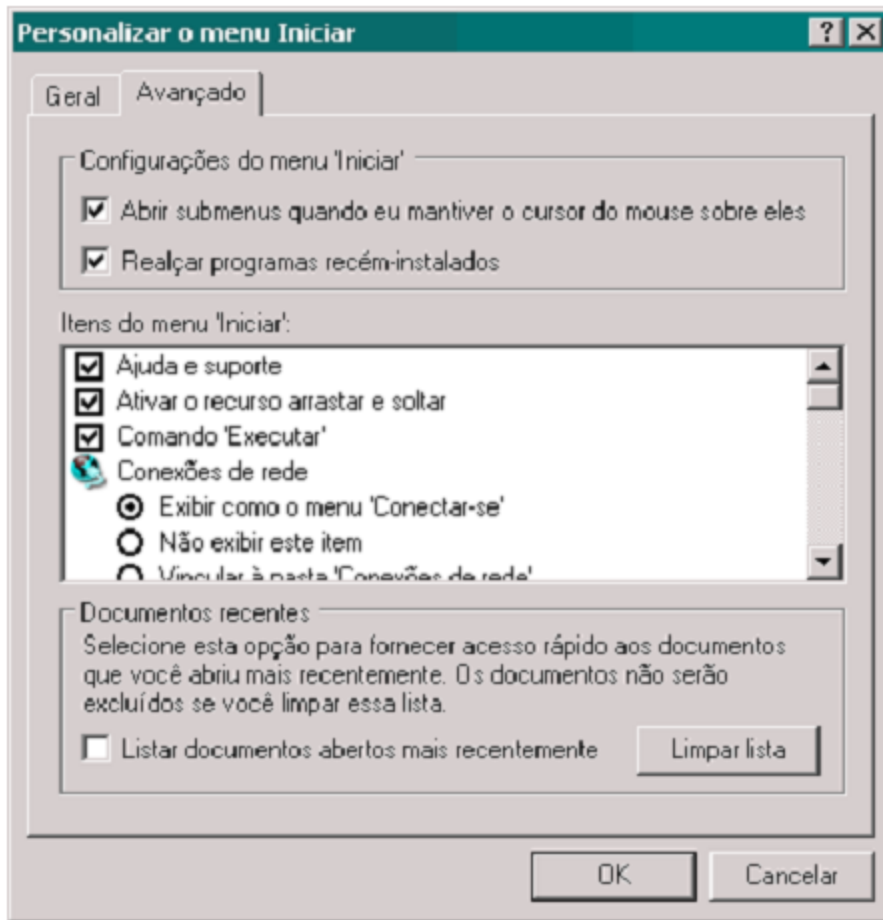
Personalizar o menu Iniciar

?

Geral

Avançado

Configurações do menu 'Iniciar'

Abrir submenus quando eu mantiver o cursor do mouse sobre eles

Realçar programas recém-instalados

Itens do menu 'Iniciar':

Ajuda e suporte

Ativar o recurso arrastar e soltar

Comando 'Executar'

Conexões de rede

Exibir como o menu 'Conectar-se'

Não exibir este item

Vincular à pasta 'Conexões de rede'

Documentos recentes

Selecione esta opção para fornecer acesso rápido aos documentos que você abriu mais recentemente. Os documentos não serão excluídos se você limpar essa lista.

Listar documentos abertos mais recentemente

Limpar lista

OK

Cancelar